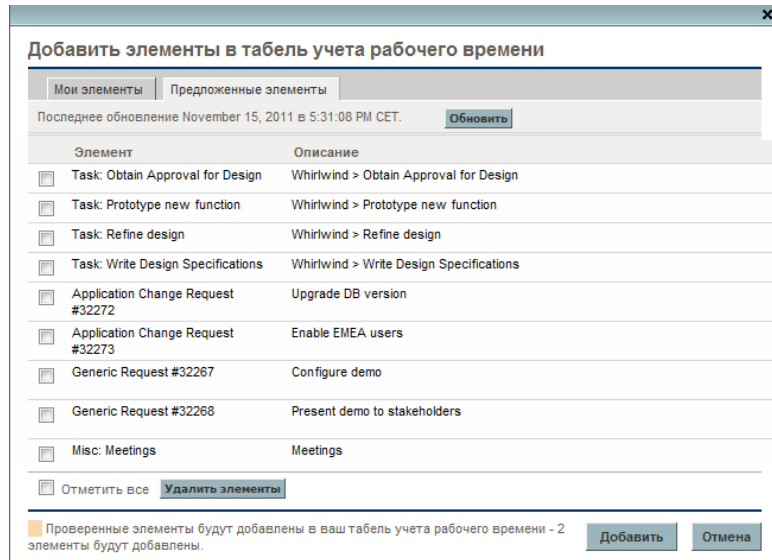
×

Добавить элементы в табель учета рабочего времени

Мои элементы | Предложенные элементы

Последнее обновление November 15, 2011 в 5:31:08 PM CET. Обновить

| Элемент | Описание |
|---|---|
| Task: Obtain Approval for Design | Whirlwind > Obtain Approval for Design |
| Task: Prototype new function | Whirlwind > Prototype new function |
| Task: Refine design | Whirlwind > Refine design |
| Task: Write Design Specifications | Whirlwind > Write Design Specifications |
| Application Change Request #32272 | Upgrade DB version |
| Application Change Request #32273 | Enable EMEA users |
| Generic Request #32267 | Configure demo |
| Generic Request #32268 | Present demo to stakeholders |
| Misc: Meetings | Meetings |

Отметить все Удалить элементы

Проверенные элементы будут добавлены в ваш табель учета рабочего времени - 2 элементы будут добавлены.

Добавить Отмена